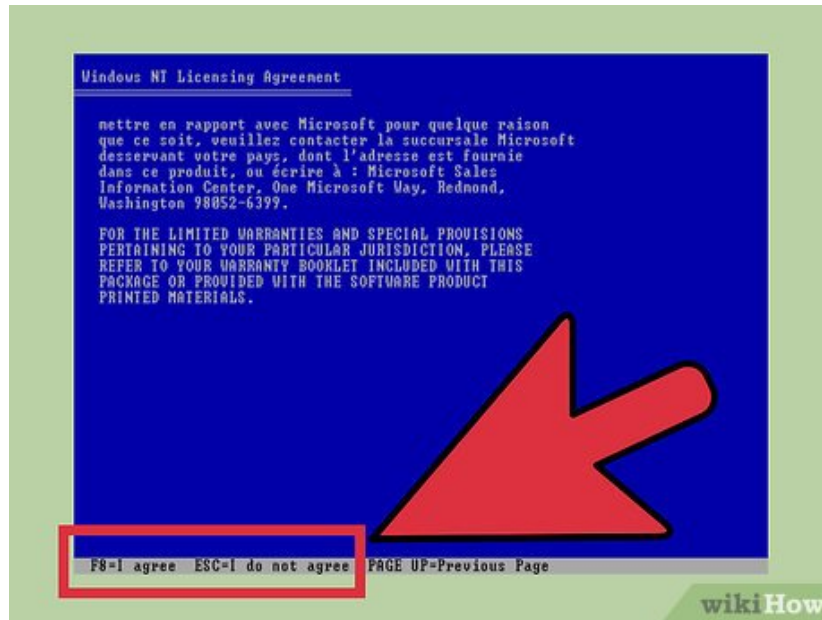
Windows NT Licensing Agreement

mettre en rapport avec Microsoft pour quelque raison que ce soit, veuillez contacter la succursale Microsoft desservant votre pays, dont l'adresse est fournie dans ce produit, ou écrire à : Microsoft Sales Information Center, One Microsoft Way, Redmond, Washington 98052-6399.

FOR THE LIMITED WARRANTIES AND SPECIAL PROVISIONS PERTAINING TO YOUR PARTICULAR JURISDICTION, PLEASE REFER TO YOUR WARRANTY BOOKLET INCLUDED WITH THIS PACKAGE OR PROVIDED WITH THE SOFTWARE PRODUCT PRINTED MATERIALS.

F8=I agree ESC=I do not agree PAGE UP=Previous Page

wikiHow